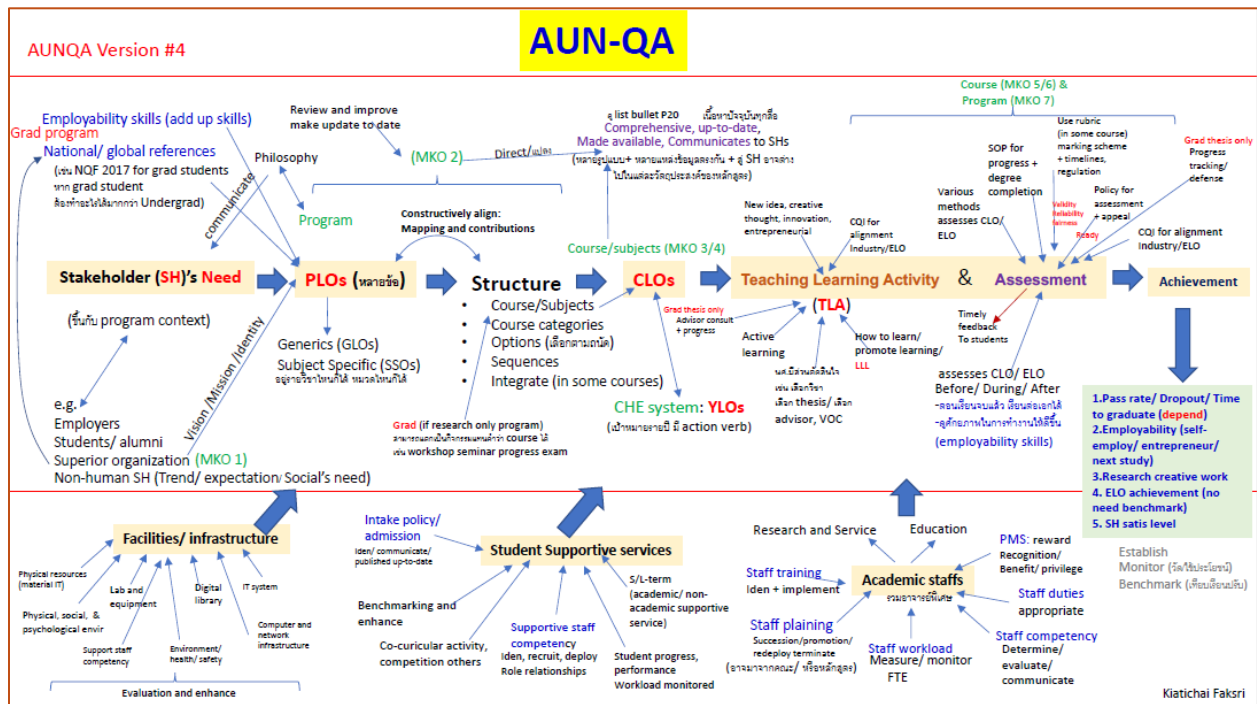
AUNQA Version #4

AUN-QA

Employability skills (add up skills)
Grad program
National/ global references
(เช่น NQF 2017 for grad students หาก grad student ต้องทำอะไรได้มากกว่า Undergrad)
communicate
Philosophy
Review and improve make update to date
(MKO 2)
Direct/ แปลง
ดู list bullet P20 เนื้อหาปัจจุบันทุกสื่อ
Comprehensive, up-to-date,
Made available, Communicates to SHs
(หลายรูปแบบ+ หลายแหล่งข้อมูลลงกัน + ดู SH อาจต่าง ไปในแต่ละวัตถุประสงค์ของหลักสูตร)
Program
Constructively align: Mapping and contributions
Course (MKO 5/6) & Program (MKO 7)

Stakeholder (SH)'s Need
PLOs (หลายข้อ)
Structure
CLOs
Course/subjects (MKO 3/4)
Teaching Learning Activity
(TLA)
&
Assessment
Achievement

(ขึ้นกับ program context)
Generics (GLOs)
Subject Specific (SSOs)
อยู่ภายวิชาไหนก็ได้ หมวดไหนก็ได้

• Course/Subjects
• Course categories
• Options (เลือกตามถนัด)
• Sequences
• Integrate (in some courses)

Grad thesis only
Advisor consult + progress
CHE system: YLOs
(เป้าหมายรายปี มี action verb)

Grad (if research only program)
สามารถนอกเป็นกิจกรรมแทนคำว่า course ได้ เช่น workshop seminar progress exam

e.g.
Employers
Students/ alumni
Superior organization (MKO 1)
Non-human SH (Trend/ expectation/ Social's need)
Vision /Mission /Identity

New idea, creative thought, innovation, entrepreneurial
CQI for alignment Industry/ELO
Active learning
นศ.มีส่วนร่วมในใจ เช่น เลือกวิชา เลือก thesis/ เลือก advisor, VOC
How to learn/ promote learning/ LLL

Various methods assesses CLO/ ELO
SOP for progress + degree completion
Use rubric (in some course) marking scheme + timelines, regulation
Validity Reliability fairness
Ready
Policy for assessment + appeal
Grad thesis only
Progress tracking/ defense
CQI for alignment Industry/ELO
Timely feedback To students
assesses CLO/ ELO
Before/ During/ After
-ตอนเรียนจบแล้ว เรียนต่อเอกได้
-ดูศักยภาพในการทำงานให้ดีขึ้น
(employability skills)

1.Pass rate/ Dropout/ Time to graduate (depend)
2.Employability (self-employ/ entrepreneur/ next study)
3.Research creative work
4. ELO achievement (no need benchmark)
5. SH satis level

Facilities/ infrastructure
Physical resources (material IT)
Lab and equipment
Digital library
IT system
Physical, social, & psychological envir
Support staff competency
Environment/ health/ safety
Computer and network infrastructure
Evaluation and enhance

Intake policy/ admission
Iden/ communicate/ published up-to-date
Student Supportive services
Benchmarking and enhance
Co-curicular activity, competition others
Supportive staff competency
Iden, recruit, deploy
Role relationships
Student progress, performance
Workload monitored
S/L-term (academic/ non-academic supportive service)

Research and Service
Education
Academic staffs
รวมอาจารย์พิเศษ
Staff training
Iden + implement
Staff plaining
Succession/promotion/ redeploy terminate
(อาจมาจากคณะ/ หรือหลักสูตร)
Staff workload
Measure/ monitor
FTE
PMS: reward
Recognition/ Benefit/ privilege
Staff duties appropriate
Staff competency
Determine/ evaluate/ communicate

Establish
Monitor (วัดใช้ประโยชน์)
Benchmark (เทียบเรียนปรับ)

Kiatichai Faksri